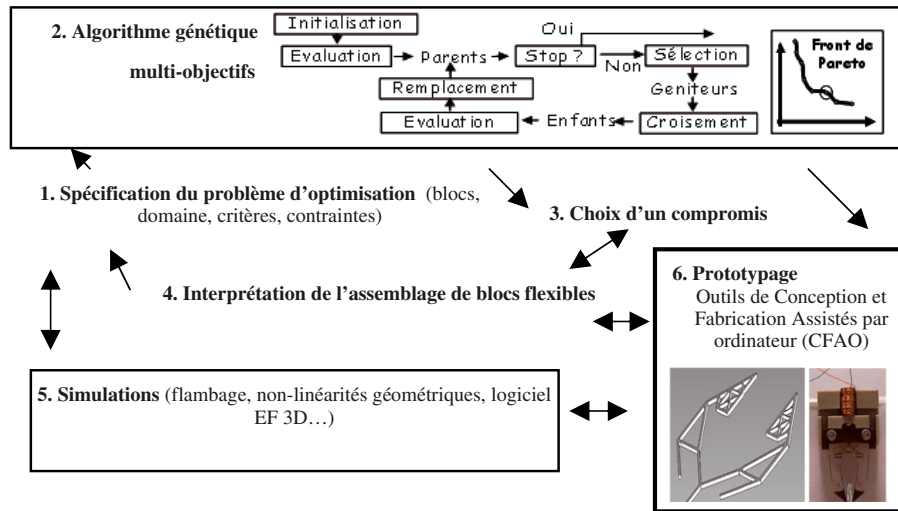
2. Algorithme génétique multi-objectifs

Initialisation
Evaluation
Parents
Stop ?
Oui
Non
Sélection
Geniteurs
Croisement
Enfants
Evaluation
Remplacement

Front de Pareto

1. Spécification du problème d'optimisation (blocs, domaine, critères, contraintes)

3. Choix d'un compromis

4. Interprétation de l'assemblage de blocs flexibles

6. Prototypage
Outils de Conception et Fabrication Assistés par ordinateur (CFAO)

5. Simulations (flambage, non-linéarités géométriques, logiciel EF 3D…)